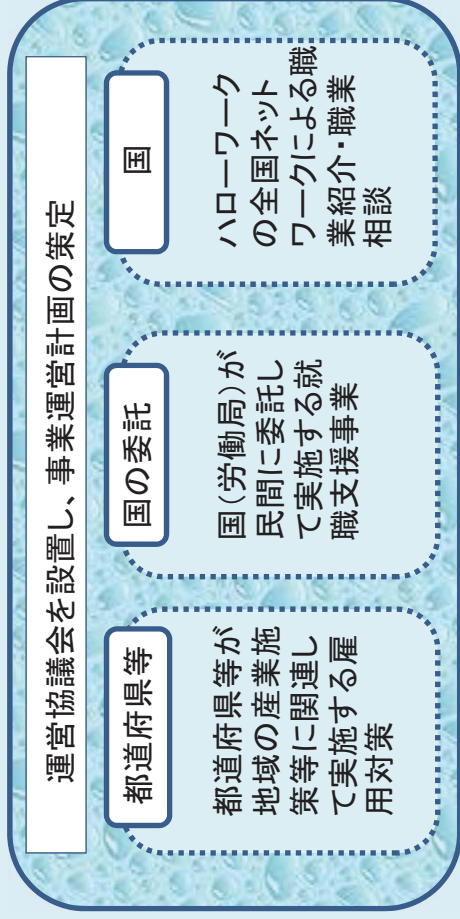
運営協議会を設置し、事業運営計画の策定

国

ハローワークの全国ネットワークによる職業紹介・職業相談

国の委託

国（労働局）が民間に委託して実施する就職支援事業

都道府県等

都道府県等が地域の産業施策等に関連して実施する雇用対策